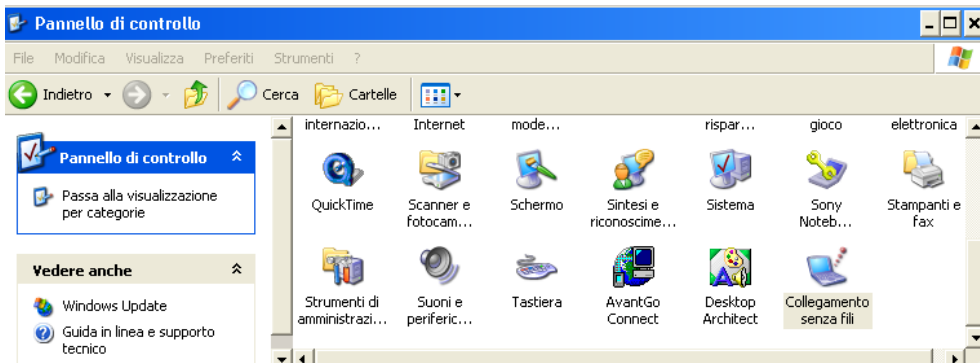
Pannello di controllo

File Modifica Visualizza Preferiti Strumenti ?

Indietro Cerca Cartelle

Pannello di controllo

Passa alla visualizzazione per categorie

Vedere anche

Windows Update

Guida in linea e supporto tecnico

internazio... Internet mode... rispar... gioco elettronica

QuickTime

Scanner e fotocam...

Schermo

Sintesi e riconoscime...

Sistema

Sony Noteb...

Stampanti e fax

Strumenti di amministrazi...

Suoni e periferic...

Tastiera

AvantGo Connect

Desktop Architect

Collegamento senza fili